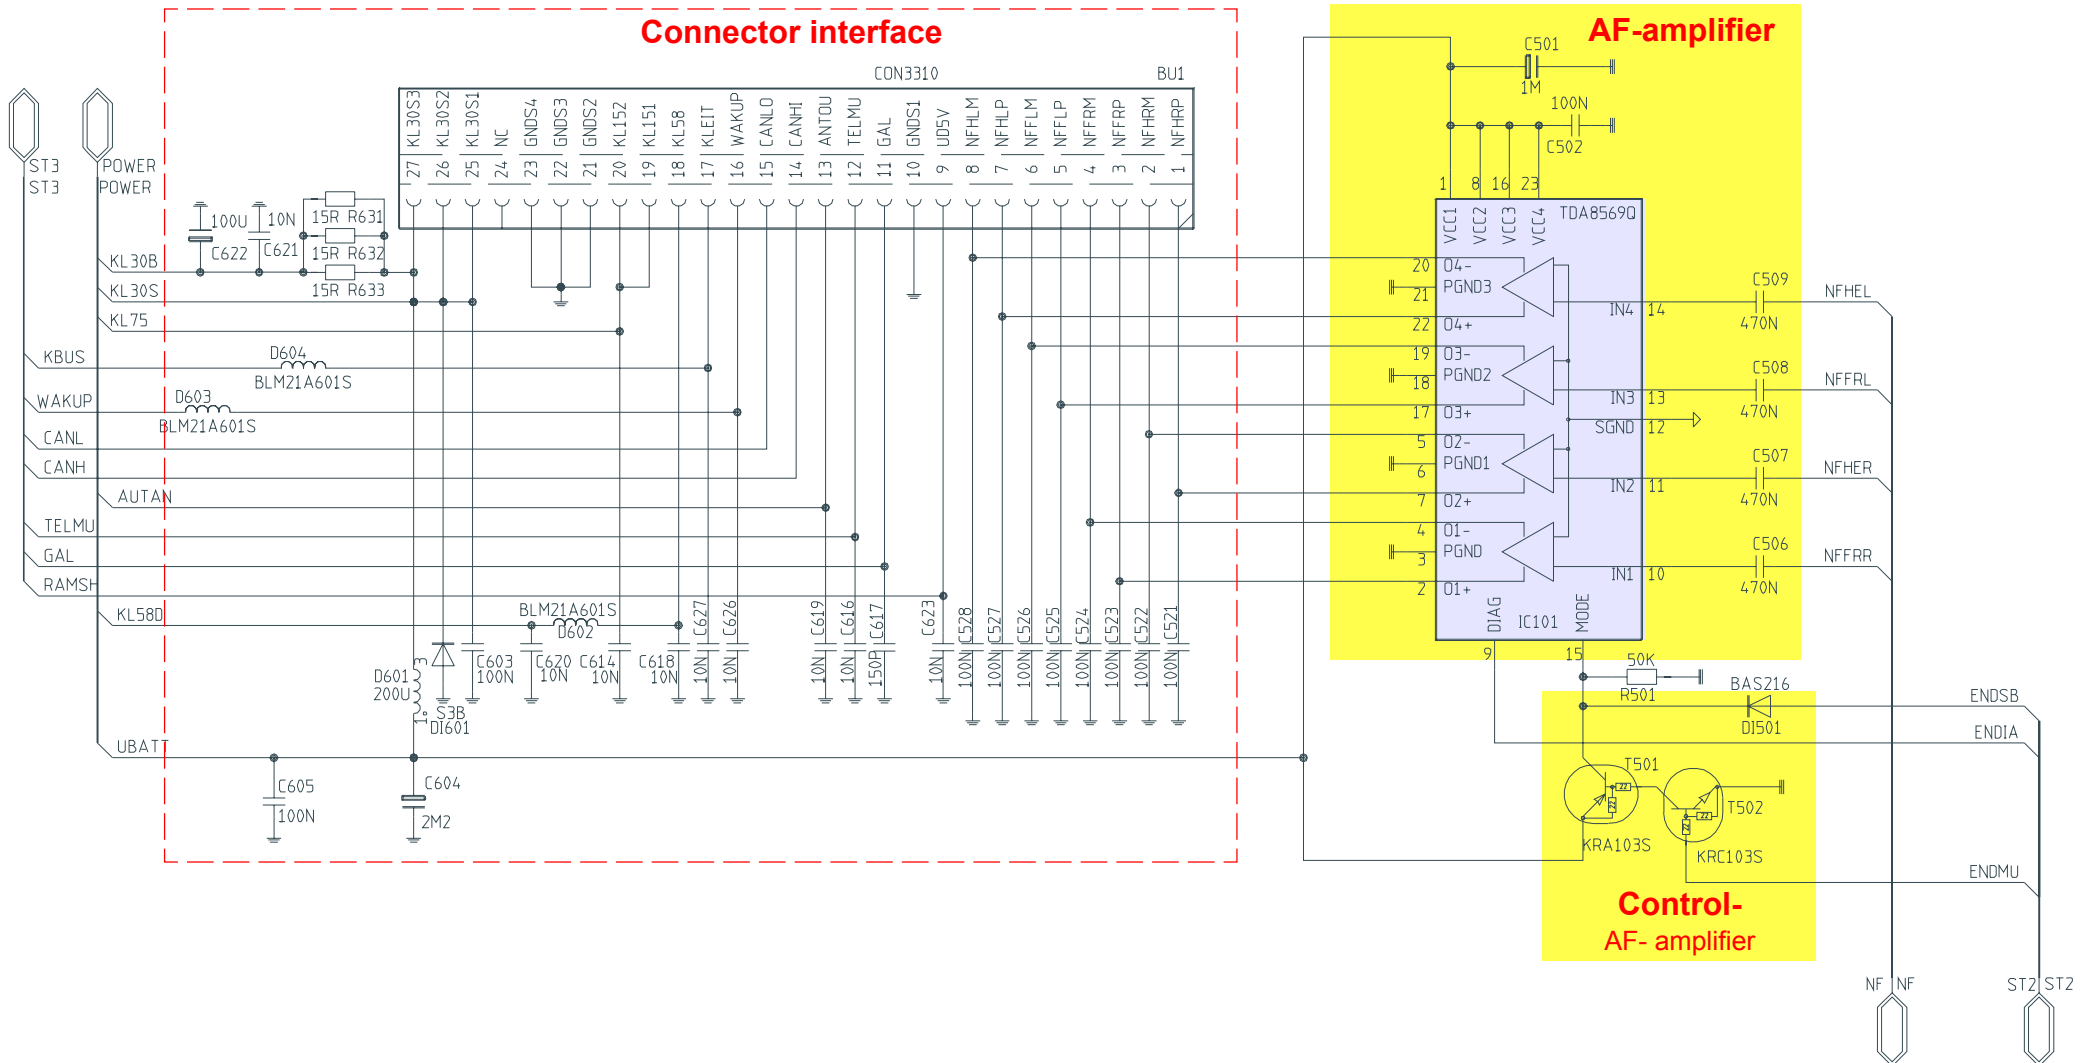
Connector interface

AF-amplifier

CON3310 BU1

KL30S3 27
KL30S2 26
KL30S1 25
NC 24
GNDS4 23
GNDS3 22
GNDS2 21
KL152 20
KL151 19
KL58 18
KLEIT 17
WAKUP 16
CANLO 15
CANHI 14
ANTOU 13
TELMU 12
GAL 11
GNDS1 10
UD5V 9
NFHLM 8
NFHLP 7
NFFLM 6
NFFLP 5
NFFRM 4
NFFRP 3
NFHRM 2
NFHRP 1

ST3 ST3
POWER POWER

100U C622
10N C621
15R R631
15R R632
15R R633

KL30B
KL30S
KL75
KBUS
D604
BLM21A601S
WAKUP
D603
BLM21A601S
CANL
CANH
AUTAN
TELMU
GAL
RAMSH
KL58D
BLM21A601S
D602
UBATT

D601 200U
S3B DI601
C603 100N
C620 10N
C614 10N
C618 10N
C627 10N
C626 10N
C619 10N
C616 10N
C617 150P
C623 10N
C528 100N
C527 100N
C526 100N
C525 100N
C524 100N
C523 100N
C522 100N
C521 100N
C605 100N
C604 2M2

C501 1M
100N C502
1 8 16 23
VCC1 VCC2 VCC3 VCC4 TDA8569Q
20 O4-
21 PGND3
22 O4+
19 O3-
18 PGND2
17 O3+
5 O2-
6 PGND1
7 O2+
4 O1-
3 PGND
2 O1+
IN4 14
IN3 13
SGND 12
IN2 11
IN1 10
DIAG IC101 MODE
9 15
C509 470N NFHEL
C508 470N NFFRL
C507 470N NFHER
C506 470N NFFRR
50K R501
BAS216 DI501
ENDSB
ENDIA
T501
KRA103S
T502
KRC103S
ENDMU

Control-
AF- amplifier

NF NF
ST2 ST2